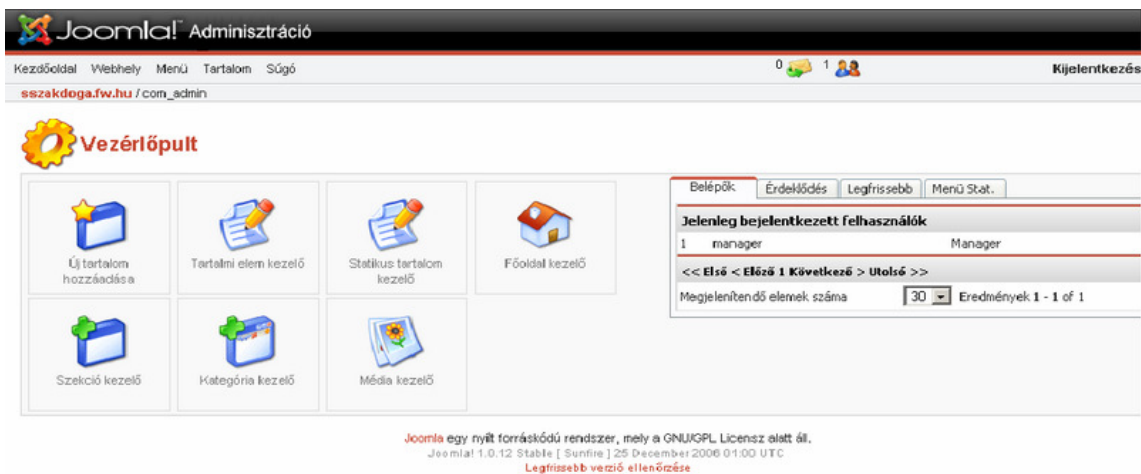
Joomla! Adminisztráció

Kezdőoldal Webhely Menü Tartalom Súgó

0 1

Kijelentkezés

sszakdoga.fw.hu / com_admin

Vezérlőpult

Új tartalom hozzáadása

Tartalmi elem kezelő

Statikus tartalom kezelő

Főoldal kezelő

Szekció kezelő

Kategória kezelő

Média kezelő

Belépők | Érdeklődés | Legfrissebb | Menü Stat.

Jelenleg bejelentkezett felhasználók

| 1 | manager | Manager |
|---|---|---|

<< Első < Előző 1 Következő > Utolsó >>

Megjelenítendő elemek száma 30 Eredmények 1 - 1 of 1

Joomla egy nyílt forráskódú rendszer, mely a GNU/GPL Licensz alatt áll.
Joomla! 1.0.12 Stable [ Sunfire ] 25 December 2006 01:00 UTC
Legfrissebb verzió ellenőrzése